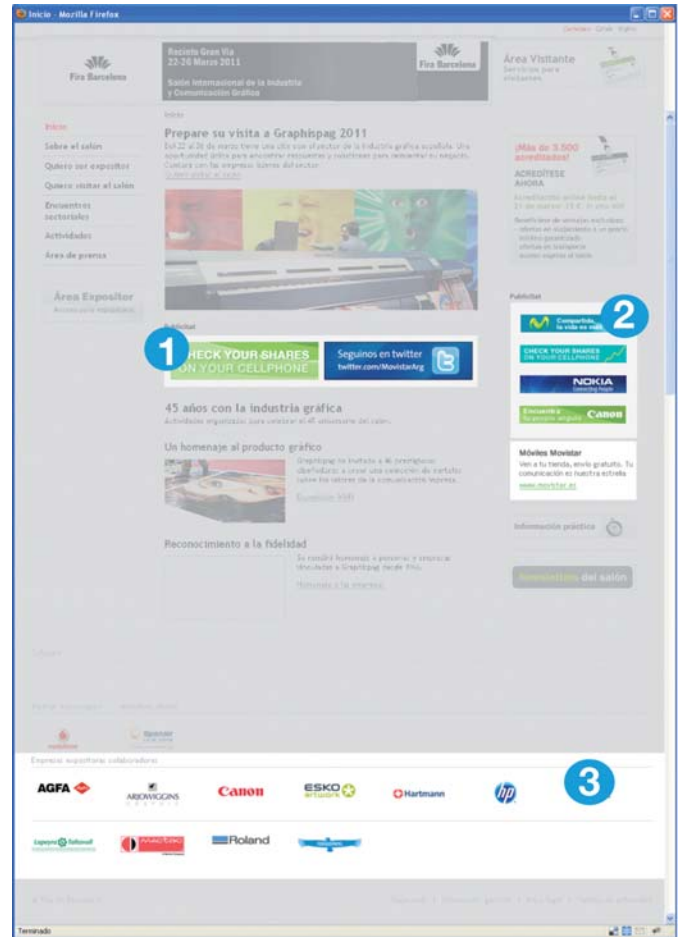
Inicio - Mozilla Firefox

Fira Barcelona

Recinto Gran Via
22-26 Marzo 2011
Salón Internacional de la Industria y Comunicación Gráfica

Fira Barcelona

Área Visitante
Servicios para visitantes

Inicio
Sobre el salón
Quiero ser expositor
Quiero visitar el salón
Encuentros sectoriales
Actividades
Área de prensa

Área Expositor

Inicio

Prepare su visita a Graphispag 2011

¡Más de 3.500 acreditados!
ACREDÍTESE AHORA

Publicidad

1

CHECK YOUR SHARES ON YOUR CELLPHONE

Seguinos en twitter
twitter.com/MovistarArg

45 años con la industria gráfica

Un homenaje al producto gráfico

Reconocimiento a la fidelidad

Publicidad

2

Compartila la vida es más

CHECK YOUR SHARES ON YOUR CELLPHONE

NOKIA
Connecting People

Canon

Móviles Movistar
Ven a tu tienda, envío gratuito. Tu comunicación es nuestra estrella
www.movistar.es

Información práctica

Innovaciones del salón

Empresas expositoras colaboradoras:

3

AGFA

ARJOWIGGINS

Canon

ESKO

Hartmann

hp

Roland

Terminado